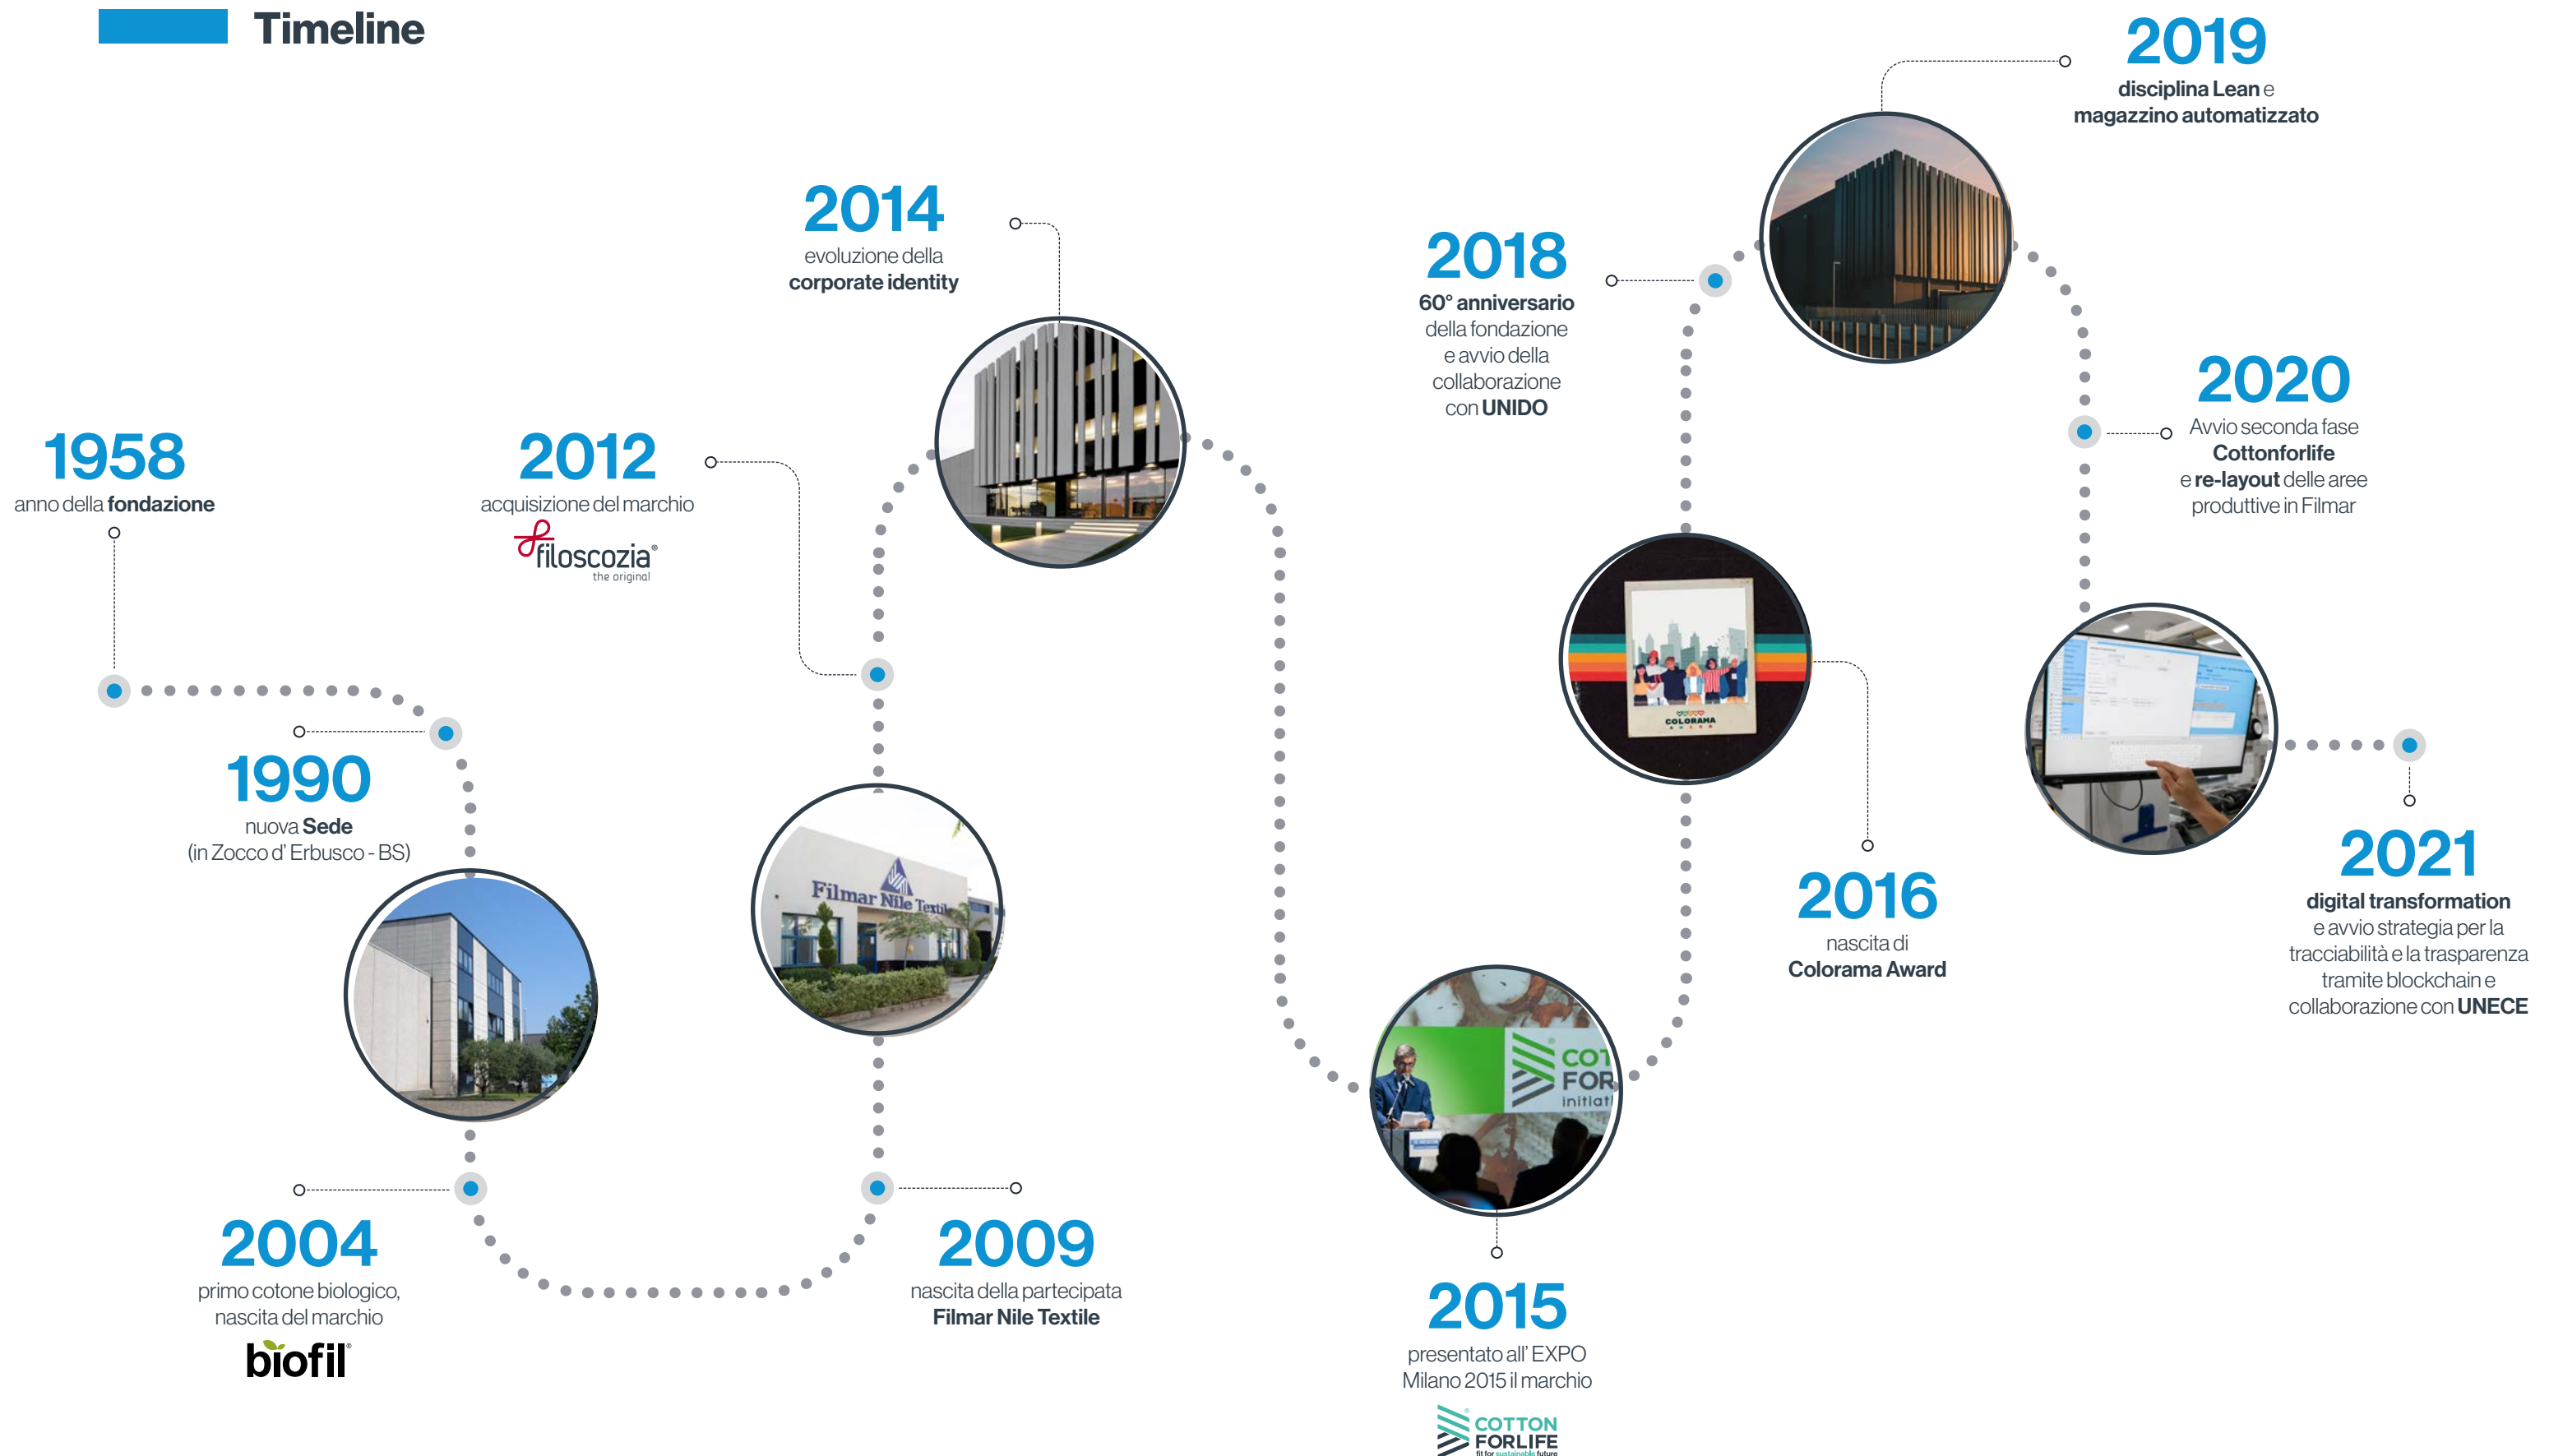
Timeline

1958
anno della **fondazione**

1990
nuova **Sede**
(in Zocco d' Erbusco - BS)

2004
primo cotone biologico, nascita del marchio
biofil

2012
acquisizione del marchio
filoscozia the original

2009
nascita della partecipata
**Filmar Nile Textile**

Filmar Nile Textile

2014
evoluzione della
**corporate identity**

2015
presentato all' EXPO Milano 2015 il marchio
COTTON FORLIFE

COT FOR initiat

2018
**60° anniversario** della fondazione e avvio della collaborazione con **UNIDO**

2016
nascita di
**Colorama Award**

COLORAMA

2019
**disciplina Lean** e
**magazzino automatizzato**

2020
Avvio seconda fase
**Cottonforlife**
e **re-layout** delle aree produttive in Filmar

2021
**digital transformation**
e avvio strategia per la tracciabilità e la trasparenza tramite blockchain e collaborazione con **UNECE**